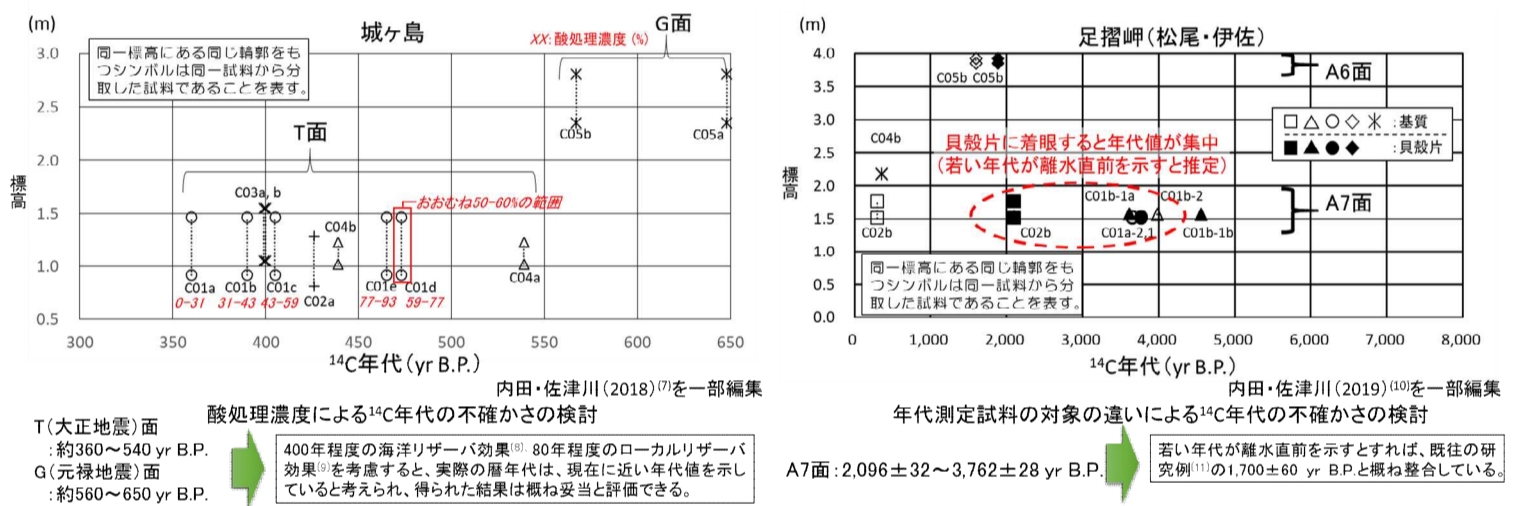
(m)

城ヶ島

G面

XX:酸処理濃度 (%)

同一標高にある同じ輪郭をもつシンボルは同一試料から分取した試料であることを表す。

T面

標高

C05b

C05a

C03a, b

C04b

おおむね50-60%の範囲

C01a 0-31

C01b 31-43

C01c 43-59

C02a

C01e 77-93

C01d 59-77

C04a

3.0
2.5
2.0
1.5
1.0
0.5

300 350 400 450 500 550 600 650

$^{14}$C年代(yr B.P.)

内田・佐津川(2018)$^{(7)}$を一部編集

酸処理濃度による$^{14}$C年代の不確かさの検討

T(大正地震)面
:約360～540 yr B.P.
G(元禄地震)面
:約560～650 yr B.P.

400年程度の海洋リザーバ効果$^{(8)}$、80年程度のローカルリザーバ効果$^{(9)}$を考慮すると、実際の暦年代は、現在に近い年代値を示していると考えられ、得られた結果は概ね妥当と評価できる。

(m)

足摺岬(松尾・伊佐)

A6面

C05b C05b

C04b

□△○◇✳:基質

■▲●◆:貝殻片

貝殻片に着眼すると年代値が集中
(若い年代が離水直前を示すと推定)

標高

A7面

C01b-1a

C01b-2

C02b

C02b

C01a-2,1

C01b-1b

同一標高にある同じ輪郭をもつシンボルは同一試料から分取した試料であることを表す。

4.0
3.5
3.0
2.5
2.0
1.5
1.0
0.5
0.0

0 1,000 2,000 3,000 4,000 5,000 6,000 7,000 8,000

$^{14}$C年代(yr B.P.)

内田・佐津川(2019)$^{(10)}$を一部編集

年代測定試料の対象の違いによる$^{14}$C年代の不確かさの検討

A7面:2,096±32～3,762±28 yr B.P.

若い年代が離水直前を示すとすれば、既往の研究例$^{(11)}$の1,700±60 yr B.P.と概ね整合している。